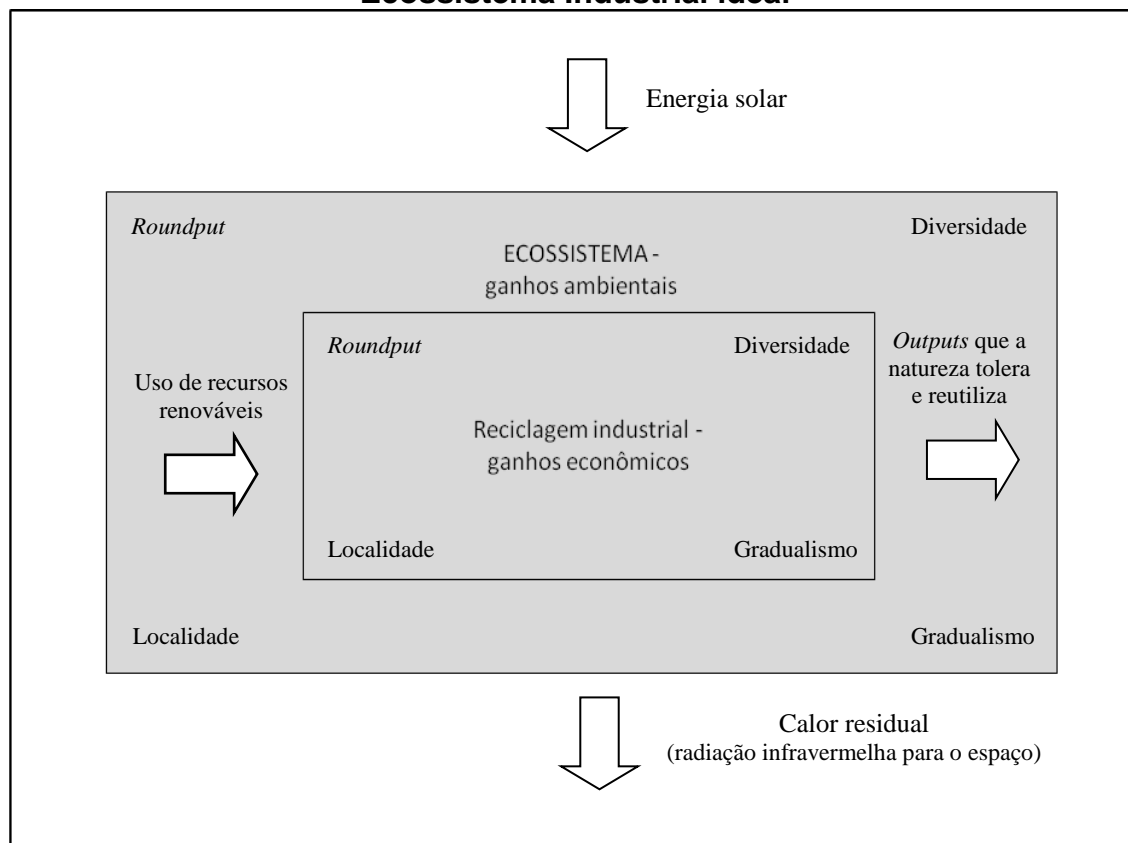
Ecossistema industrial ideal

Energia solar

*Roundput*

Diversidade

ECOSSISTEMA - ganhos ambientais

*Roundput*

Diversidade

Uso de recursos renováveis

*Outputs* que a natureza tolera e reutiliza

Reciclagem industrial - ganhos econômicos

Localidade

Gradualismo

Localidade

Gradualismo

Calor residual
(radiação infravermelha para o espaço)